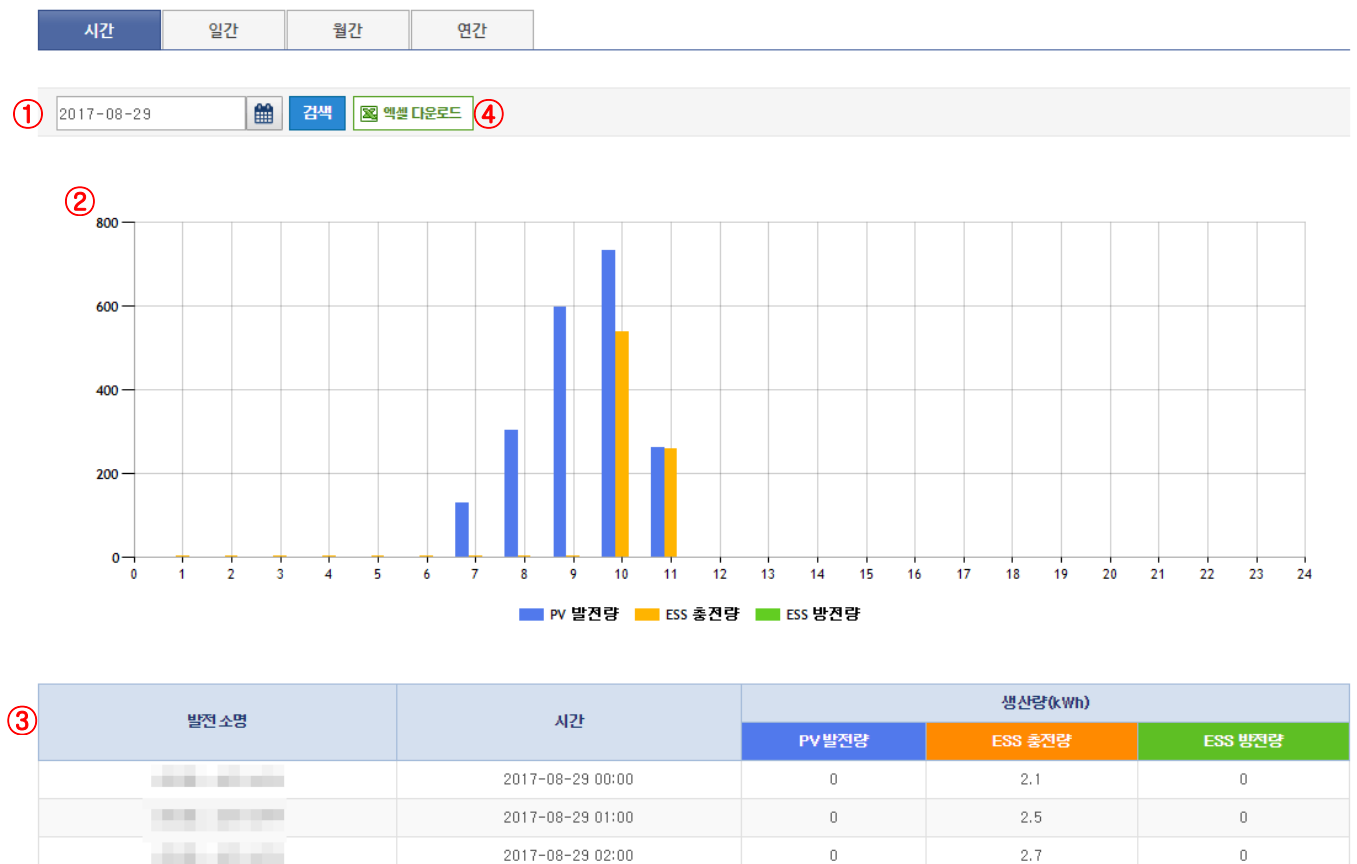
시간 일간 월간 연간

① 2017-08-29 검색 엑셀 다운로드 ④

②

800
600
400
200
0

0 1 2 3 4 5 6 7 8 9 10 11 12 13 14 15 16 17 18 19 20 21 22 23 24

PV 발전량 ESS 충전량 ESS 방전량

③

| 발전 소명 | 시간 | 생산량(kWh) | | |
|---|---|---|---|---|
| | | PV 발전량 | ESS 충전량 | ESS 방전량 |
| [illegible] | 2017-08-29 00:00 | 0 | 2.1 | 0 |
| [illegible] | 2017-08-29 01:00 | 0 | 2.5 | 0 |
| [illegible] | 2017-08-29 02:00 | 0 | 2.7 | 0 |